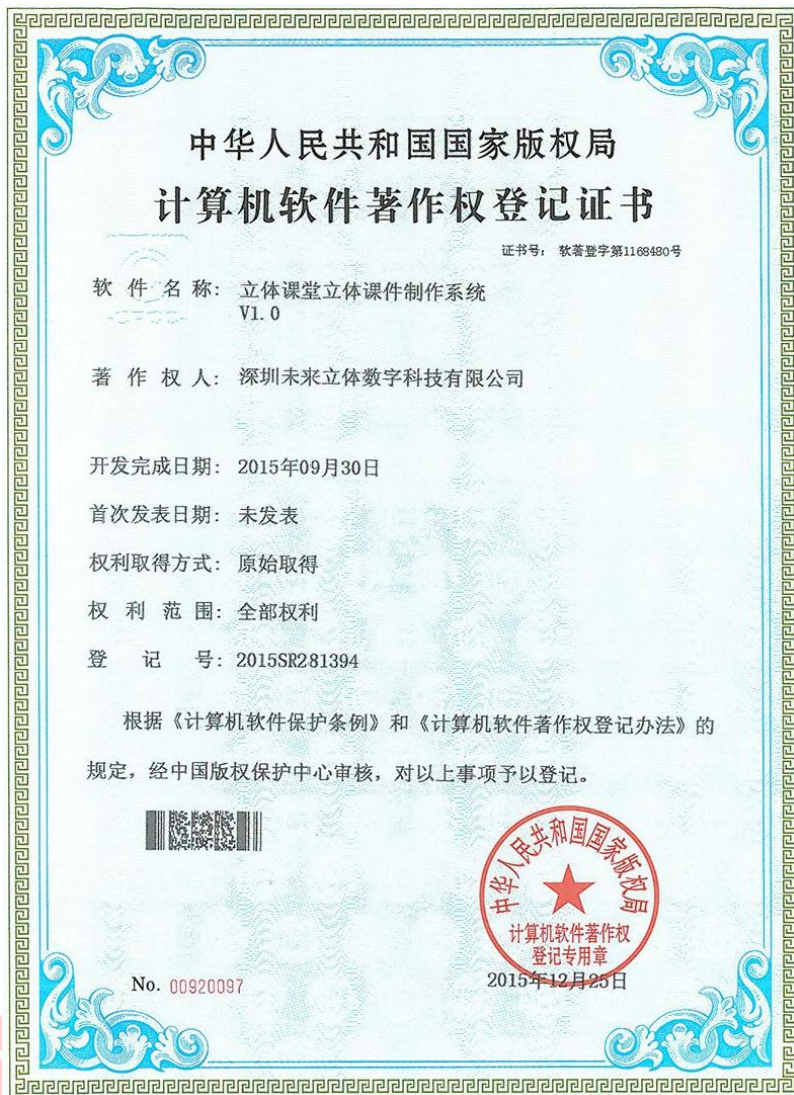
中华人民共和国国家版权局
计算机软件著作权登记证书

证书号：软著登字第1168480号

软件名称：立体课堂立体课件制作系统 V1.0

著作权人：深圳未来立体数字科技有限公司

开发完成日期：2015年09月30日

首次发表日期：未发表

权利取得方式：原始取得

权利范围：全部权利

登记号：2015SR281394

根据《计算机软件保护条例》和《计算机软件著作权登记办法》的规定，经中国版权保护中心审核，对以上事项予以登记。

中华人民共和国国家版权局
计算机软件著作权登记专用章

No. 00920097

2015年12月25日